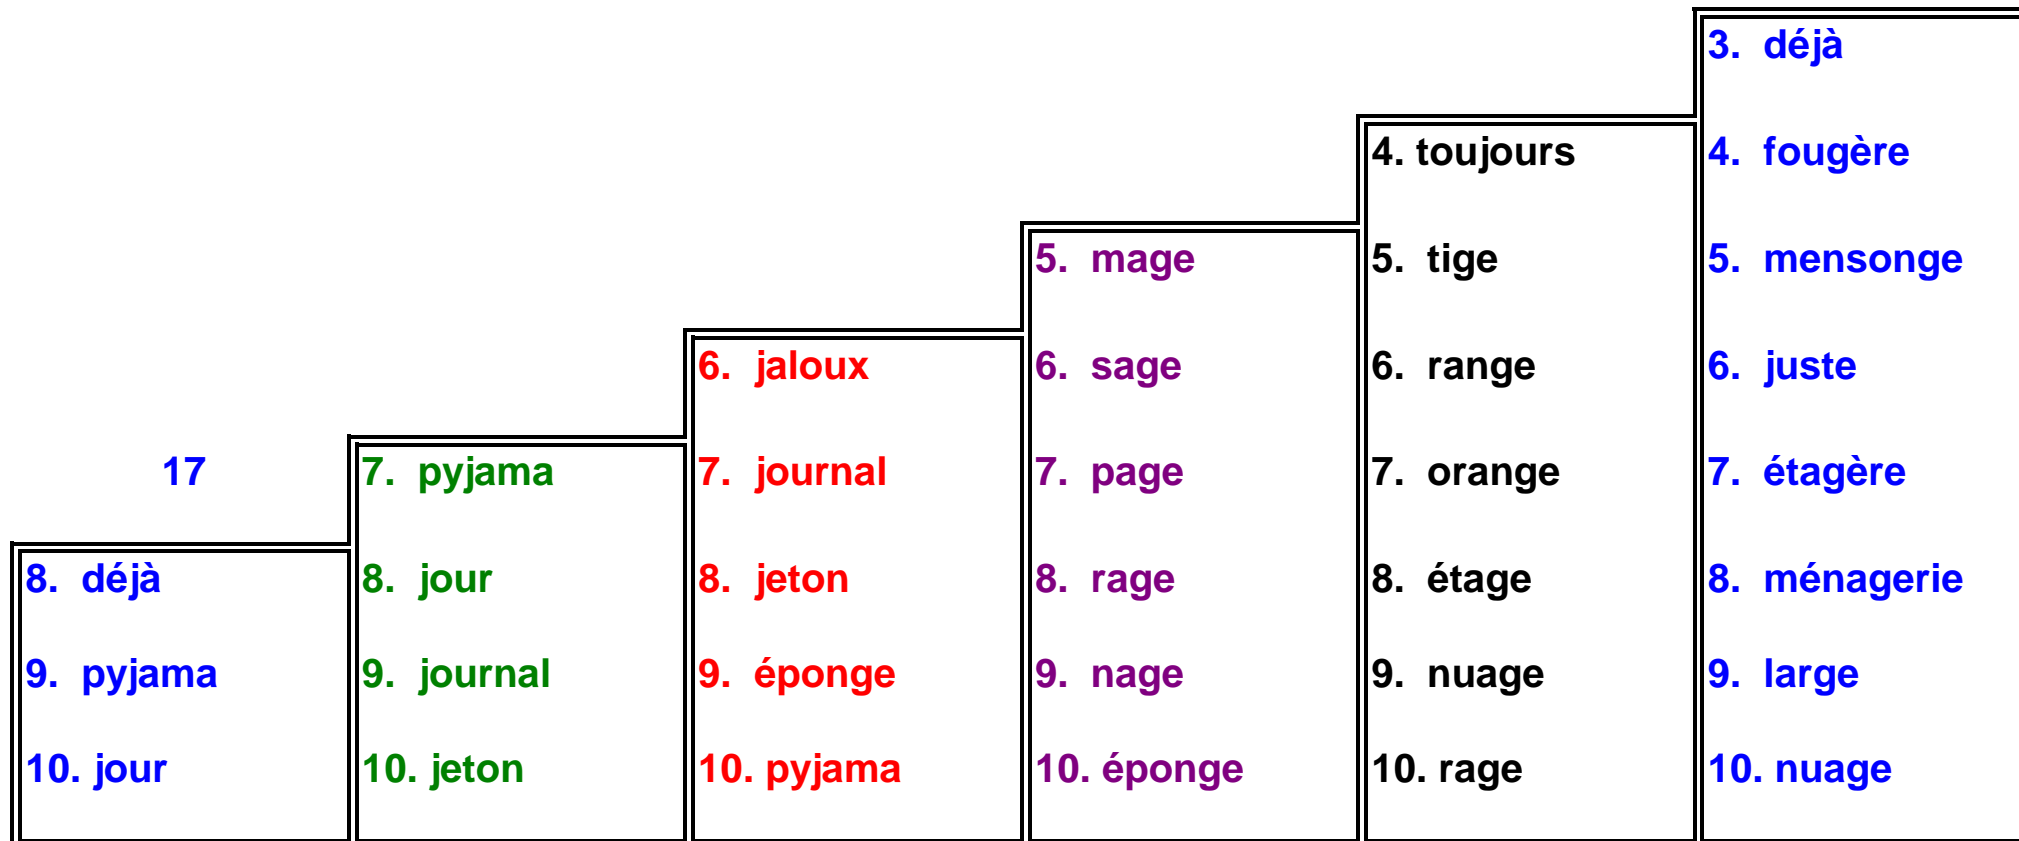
17

8. déjà
9. pyjama
10. jour

7. pyjama
8. jour
9. journal
10. jeton

6. jaloux
7. journal
8. jeton
9. éponge
10. pyjama

5. mage
6. sage
7. page
8. rage
9. nage
10. éponge

4. toujours
5. tige
6. range
7. orange
8. étage
9. nuage
10. rage

3. déjà
4. fougère
5. mensonge
6. juste
7. étagère
8. ménagerie
9. large
10. nuage